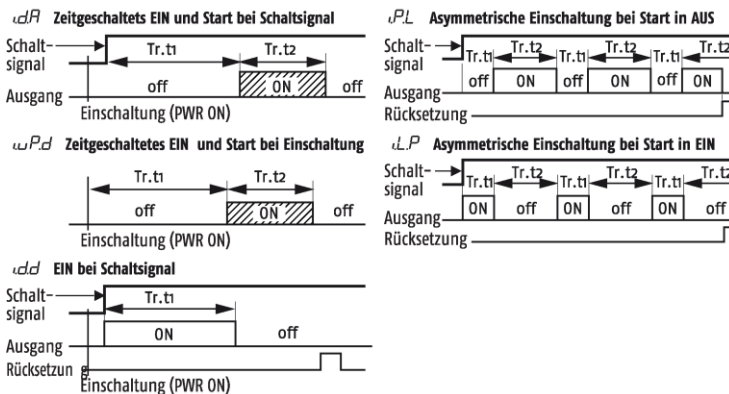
.dA Zeitgeschaltets EIN und Start bei Schaltsignal

Schalt-signal

Tr.t1

Tr.t2

off

ON

off

Ausgang

Einschaltung (PWR ON)

uPd Zeitgeschaltetes EIN und Start bei Einschaltung

Tr.t1

Tr.t2

off

ON

off

Einschaltung (PWR ON)

.dd EIN bei Schaltsignal

Schalt-signal

Tr.t1

ON

off

Ausgang

Rückseztzun g

Einschaltung (PWR ON)

.PL Asymmetrische Einschaltung bei Start in AUS

Schalt-signal

Tr.t1

Tr.t2

Tr.t1

Tr.t2

Tr.t1

Tr.t2

off

ON

off

ON

off

ON

Ausgang

Rücksetzung

.LP Asymmetrische Einschaltung bei Start in EIN

Schalt-signal

Tr.t1

Tr.t2

Tr.t1

Tr.t2

Tr.t1

Tr.t2

ON

off

ON

off

ON

off

Ausgang

Rücksetzung